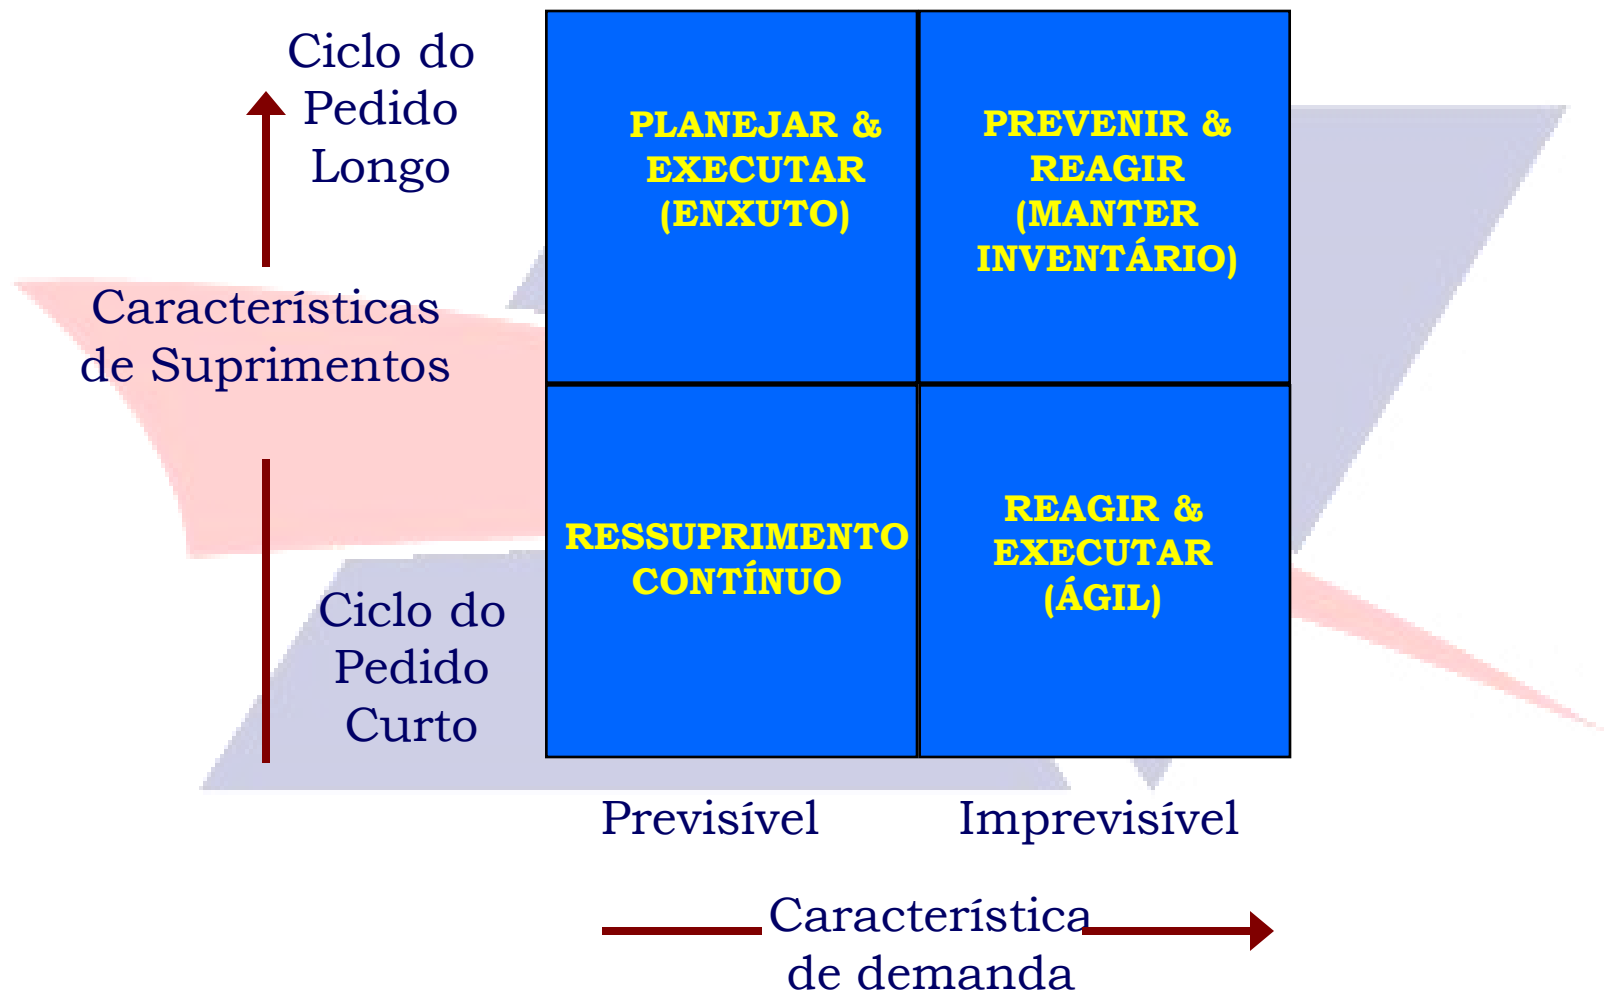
Ciclo do Pedido Longo

Características de Suprimentos

Ciclo do Pedido Curto

PLANEJAR & EXECUTAR (ENXUTO)

PREVENIR & REAGIR (MANTER INVENTÁRIO)

RESSUPRIMENTO CONTÍNUO

REAGIR & EXECUTAR (ÁGIL)

Previsível

Imprevisível

Característica de demanda